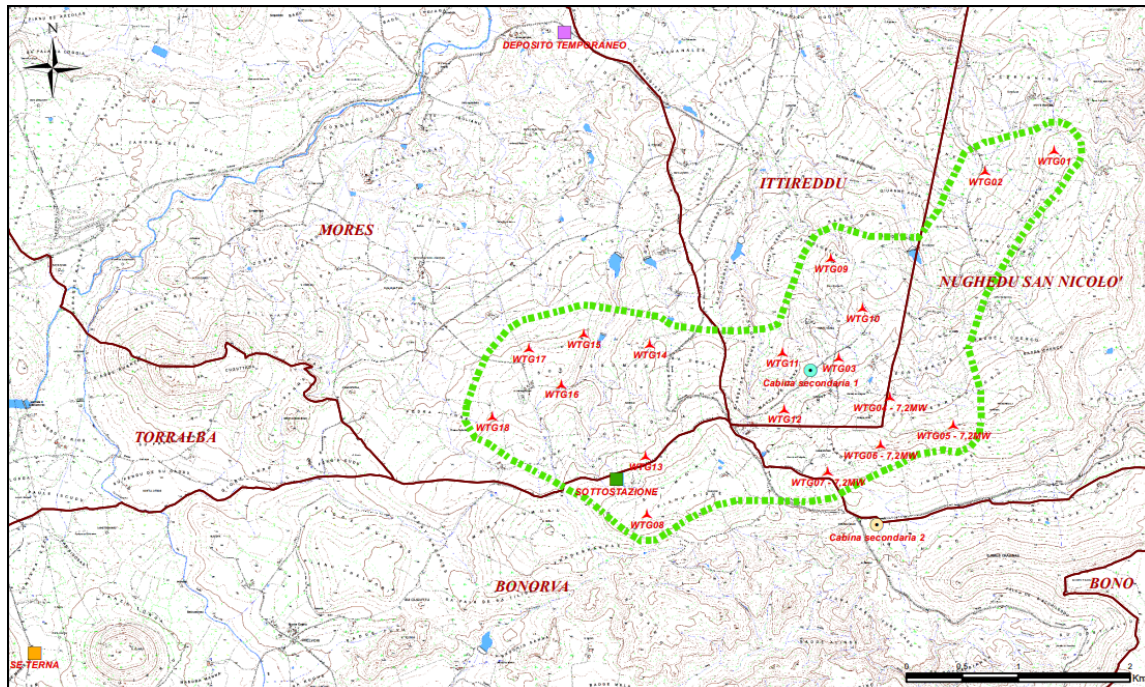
N

DEPOSITO TEMPORANEO

ITTIREDDU

WTG01
WTG02

MORES

WTG09

NUGHEDU SAN NICOLO'

WTG10

WTG17
WTG15
WTG14
WTG11
WTG03
Cabina secondaria 1

WTG16

WTG04 - 7,2MW
WTG12
WTG05 - 7,2MW
WTG18

TORRALBA

WTG06 - 7,2MW
WTG13
WTG07 - 7,2MW
SOTTOSTAZIONE

WTG08
Cabina secondaria 2

BONORVA

BONO

SE-TERNA

0 0,5 1 2 Km